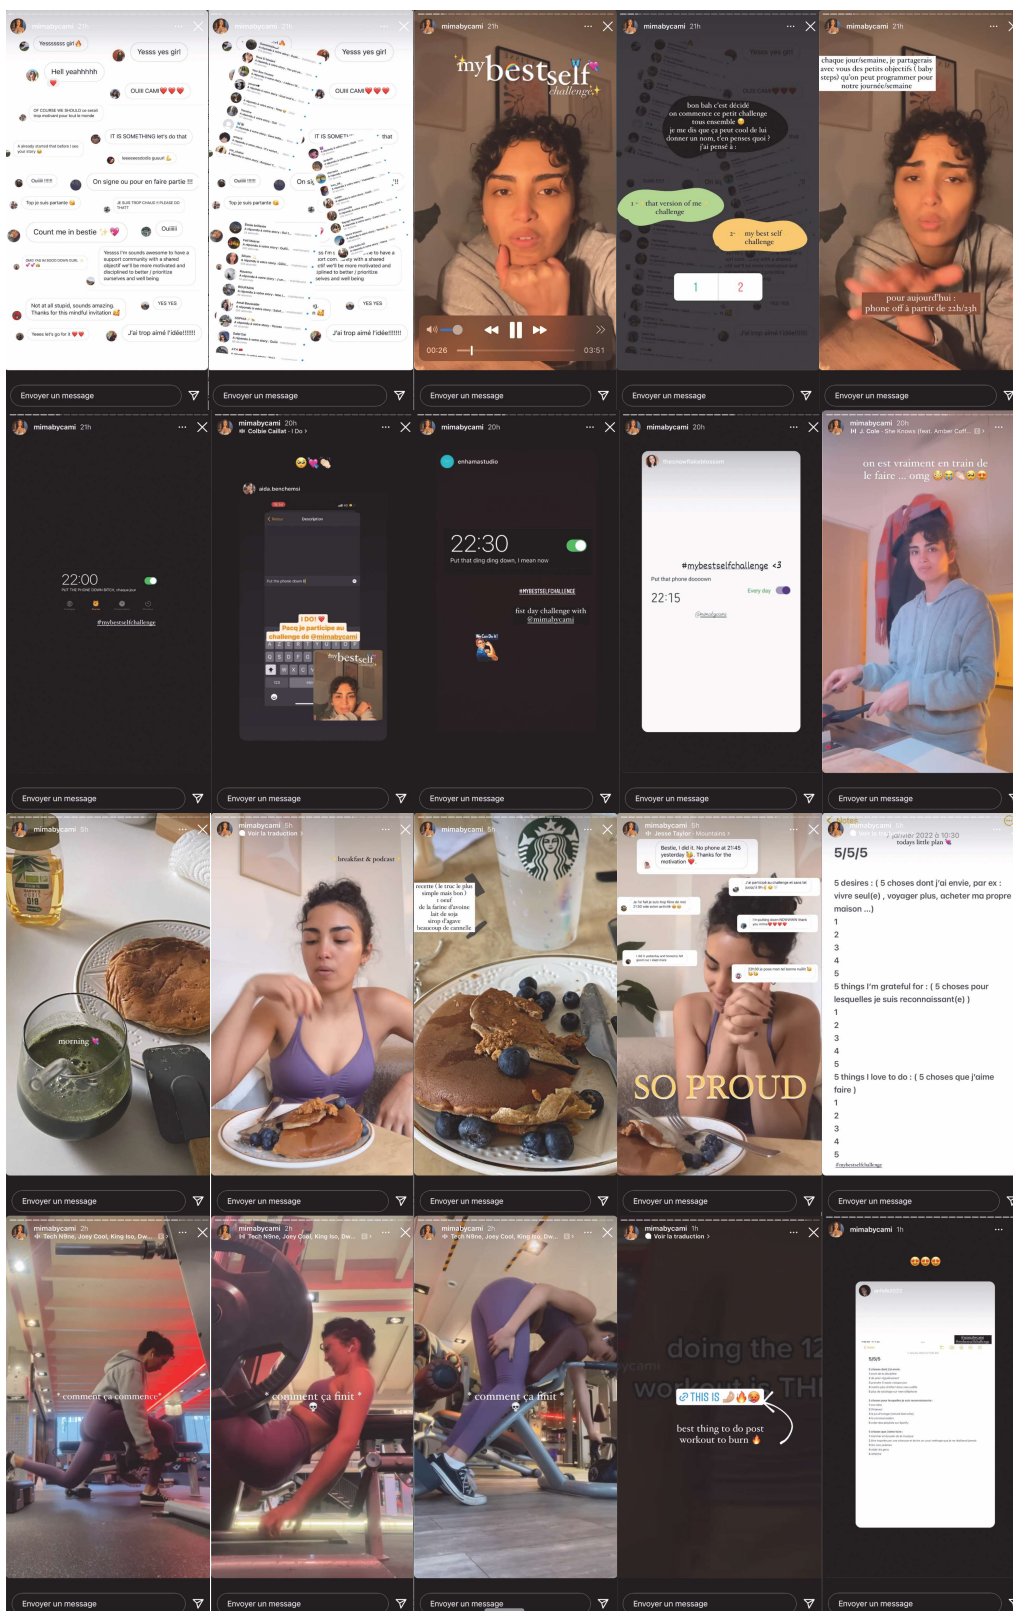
mimabycami 21h
Yesssssss girl
Yesss yes girl
Hell yeahhhhh
OUIII CAMI
OF COURSE WE SHOULD
IT IS SOMETHING let's do that
On signe ou pour en faire partie !!!
Top je suis partante
Count me in bestie
Yesss I'm sounds awesome to have a support community with a shared objectif we'll be more motivated and disciplined to better / prioritize ourselves and well being
YES YES
Not at all stupid, sounds amazing. Thanks for this mindful invitation
J'ai trop aimé l'idée!!!!!!
Envoyer un message

mimabycami 21h
Yesss yes girl
OUIII CAMI
On signe ou pour en faire partie !!!
J'ai trop aimé l'idée!!!!!!
Envoyer un message

mimabycami 21h
my bestself challenge
00:26
03:51
Envoyer un message

mimabycami 21h
bon bah c'est décidé on commence ce petit challenge tous ensemble je me dis que ça peut cool de lui donner un nom, t'en penses quoi ? j'ai pensé à :
1- that version of me challenge
2- my best self challenge
1
2
Envoyer un message

mimabycami 21h
chaque jour/semaine, je partagerais avec vous des petits objectifs ( baby steps) qu'on peut programmer pour notre journée/semaine
pour aujourd'hui : phone off à partir de 22h/23h
Envoyer un message

mimabycami 21h
22:00
#mybestselfchallenge
Envoyer un message

mimabycami 20h
Colbie Caillat · I Do
aida.benchemsi
I DO!
Peccaje participe au challenge de @mimabycami
my bestself
Envoyer un message

mimabycami 20h
enhamastudio
22:30
Put that ding ding down, I mean now
#MYBESTSELFCHALLENGE
fist day challenge with @mimabycami
Envoyer un message

mimabycami 20h
#mybestselfchallenge <3
Put that phone dooown
22:15
Every day
@mimabycami
Envoyer un message

mimabycami 20h
J. Cole · She Knows (feat. Amber Coff...
on est vraiment en train de le faire ... omg
Envoyer un message

mimabycami 5h
morning
Envoyer un message

mimabycami 5h
Voir la traduction
breakfast & podcast
Envoyer un message

mimabycami 5h
recette (le truc le plus simple mais bon ) 1 oeuf de la farine d'avoine lait de soja sirop d'agave beaucoup de cannelle
Envoyer un message

mimabycami 5h
Jesse Taylor · Mountains
Bestie, I did it. No phone at 21:45 yesterday Thanks for the motivation
SO PROUD
Envoyer un message

mimabycami 5h
janvier 2022 à 10:30
todays little plan
5/5/5
5 desires : ( 5 choses dont j'ai envie, par ex : vivre seul(e) , voyager plus, acheter ma propre maison ...)
1
2
3
4
5
5 things I'm grateful for : ( 5 choses pour lesquelles je suis reconnaissant(e) )
1
2
3
4
5
5 things I love to do : ( 5 choses que j'aime faire )
1
2
3
4
5
#mybestselfchallenge
Envoyer un message

mimabycami 2h
Tech N9ne, Joey Cool, King Iso, Dw...
" comment ça commence "
Envoyer un message

mimabycami 2h
Tech N9ne, Joey Cool, King Iso, Dw...
" comment ça finit "
Envoyer un message

mimabycami 2h
Tech N9ne, Joey Cool, King Iso, Dw...
comment ça finit
Envoyer un message

mimabycami 1h
Voir la traduction
doing the 12
THIS IS
best thing to do post workout to burn
Envoyer un message

mimabycami 1h
5/5/5
Envoyer un message